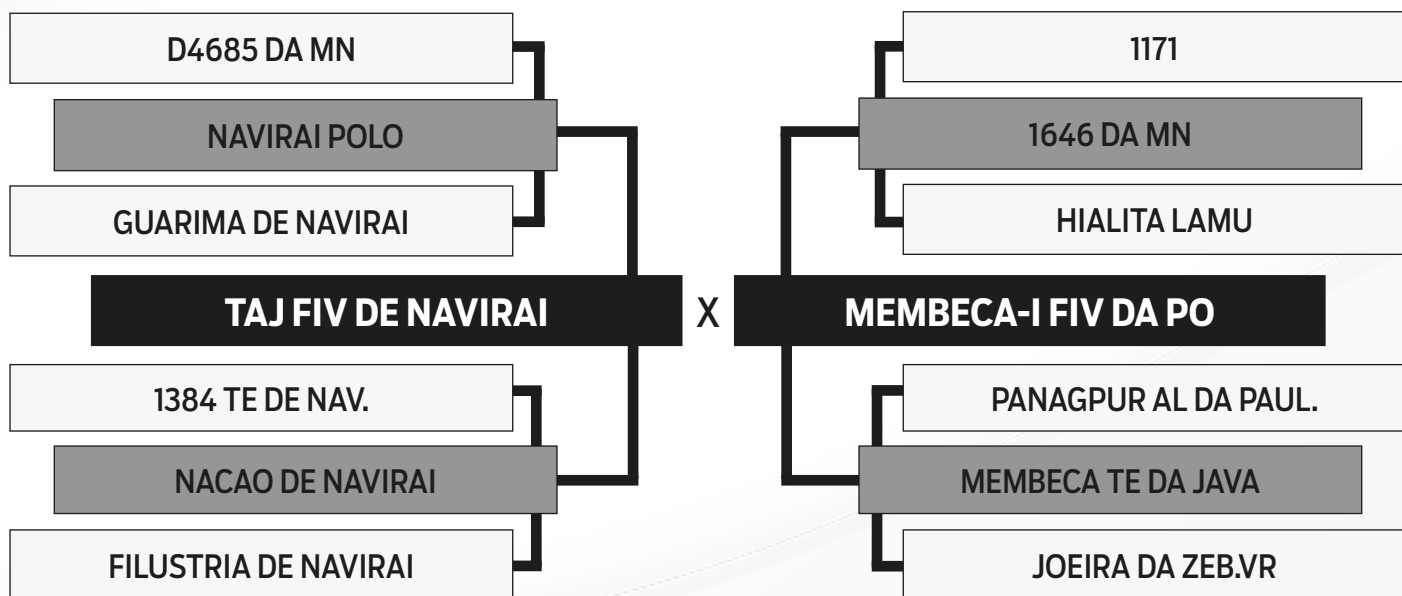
D4685 DA MN

NAVIRAI POLO

GUARIMA DE NAVIRAI

TAJ FIV DE NAVIRAI

1384 TE DE NAV.

NACAO DE NAVIRAI

FILUSTRIA DE NAVIRAI

X

1171

1646 DA MN

HIALITA LAMU

MEMBECA-I FIV DA PO

PANAGPUR AL DA PAUL.

MEMBECA TE DA JAVA

JOEIRA DA ZEB.VR